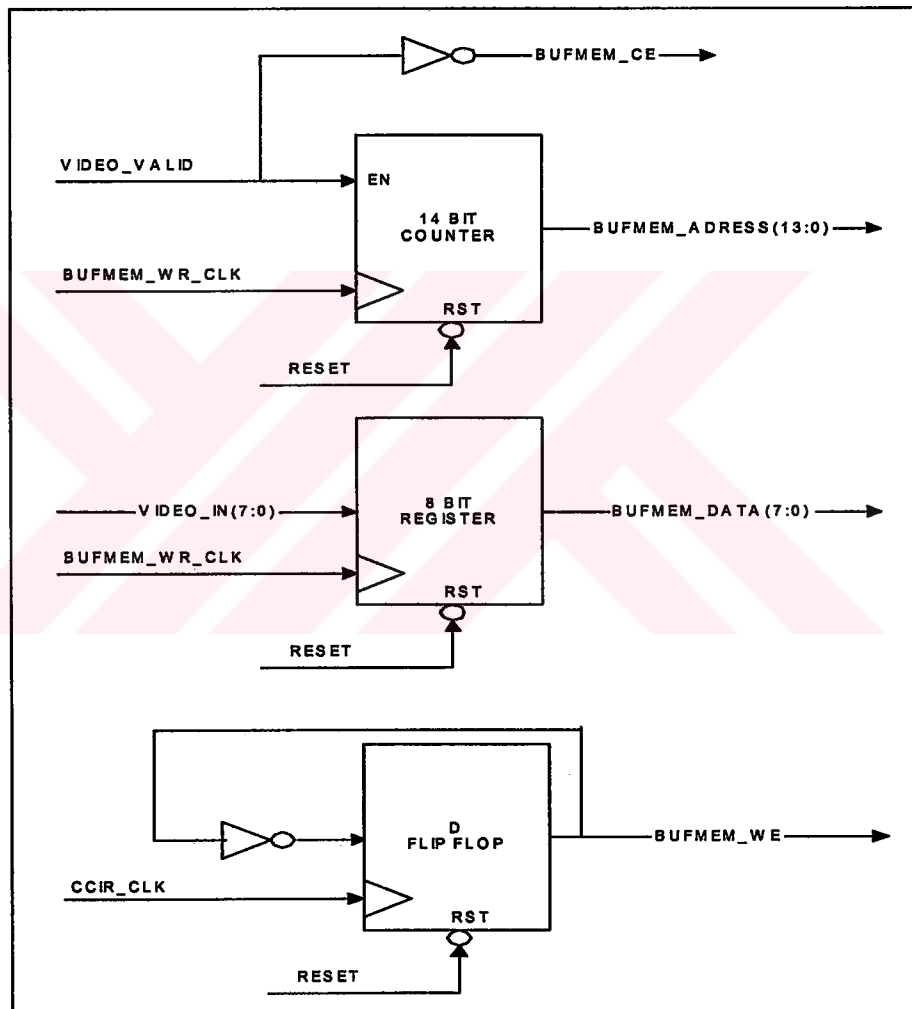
BUFMEM_CE

VIDEO_VALID

EN

14 BIT COUNTER

BUFMEM_ADRESS(13:0)

BUFMEM_WR_CLK

RST

RESET

VIDEO_IN(7:0)

8 BIT REGISTER

BUFMEM_DATA(7:0)

BUFMEM_WR_CLK

RST

RESET

D FLIP FLOP

BUFMEM_WE

CCIR_CLK

RST

RESET